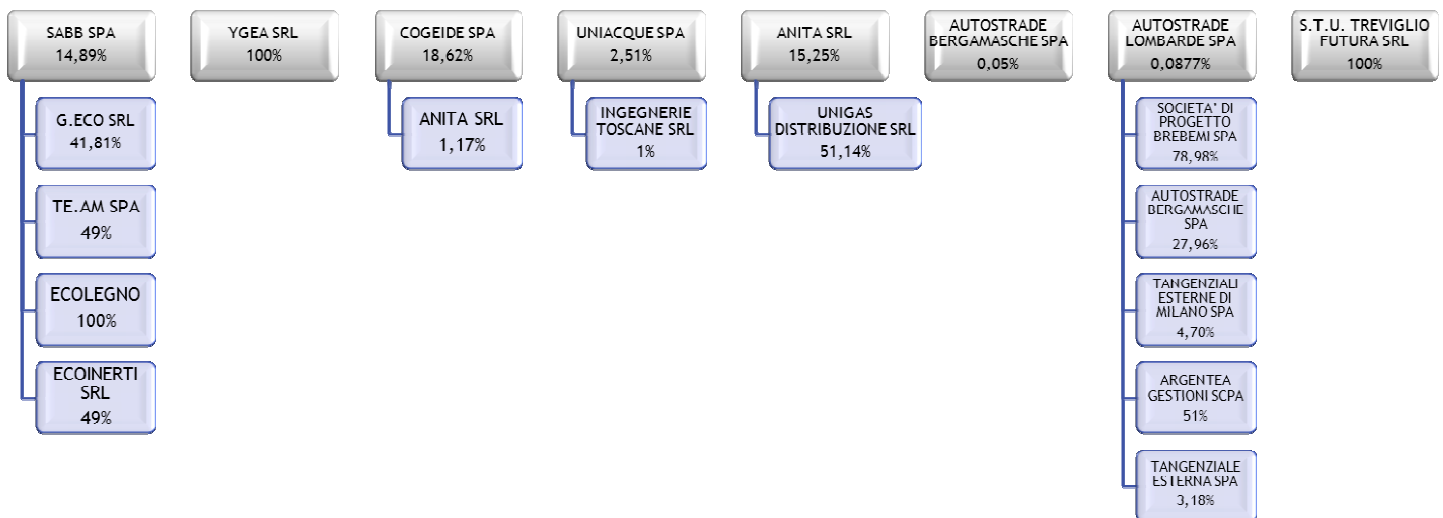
SABB SPA
14,89%

G.ECO SRL
41,81%

TE.AM SPA
49%

ECOLEGNO
100%

ECOINERTI SRL
49%

YGEA SRL
100%

COGEIDE SPA
18,62%

ANITA SRL
1,17%

UNIACQUE SPA
2,51%

INGEGNERIE TOSCANE SRL
1%

ANITA SRL
15,25%

UNIGAS DISTRIBUZIONE SRL
51,14%

AUTOSTRADE BERGAMASCHE SPA
0,05%

AUTOSTRADE LOMBARDE SPA
0,0877%

SOCIETA' DI PROGETTO BREBEMI SPA
78,98%

AUTOSTRADE BERGAMASCHE SPA
27,96%

TANGENZIALI ESTERNE DI MILANO SPA
4,70%

ARGENTEA GESTIONI SCPA
51%

TANGENZIALE ESTERNA SPA
3,18%

S.T.U. TREVIGLIO FUTURA SRL
100%